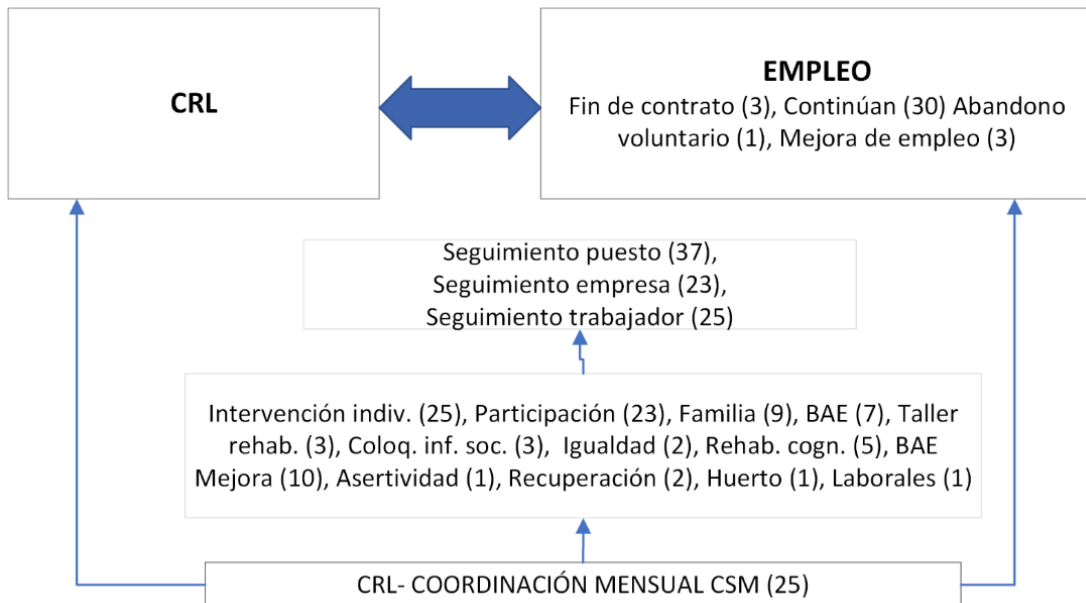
CRL

EMPLEO
Fin de contrato (3), Continúan (30) Abandono voluntario (1), Mejora de empleo (3)

Seguimiento puesto (37),
Seguimiento empresa (23),
Seguimiento trabajador (25)

Intervención indiv. (25), Participación (23), Familia (9), BAE (7), Taller rehab. (3), Coloq. inf. soc. (3), Igualdad (2), Rehab. cogn. (5), BAE Mejora (10), Asertividad (1), Recuperación (2), Huerto (1), Laborales (1)

CRL- COORDINACIÓN MENSUAL CSM (25)